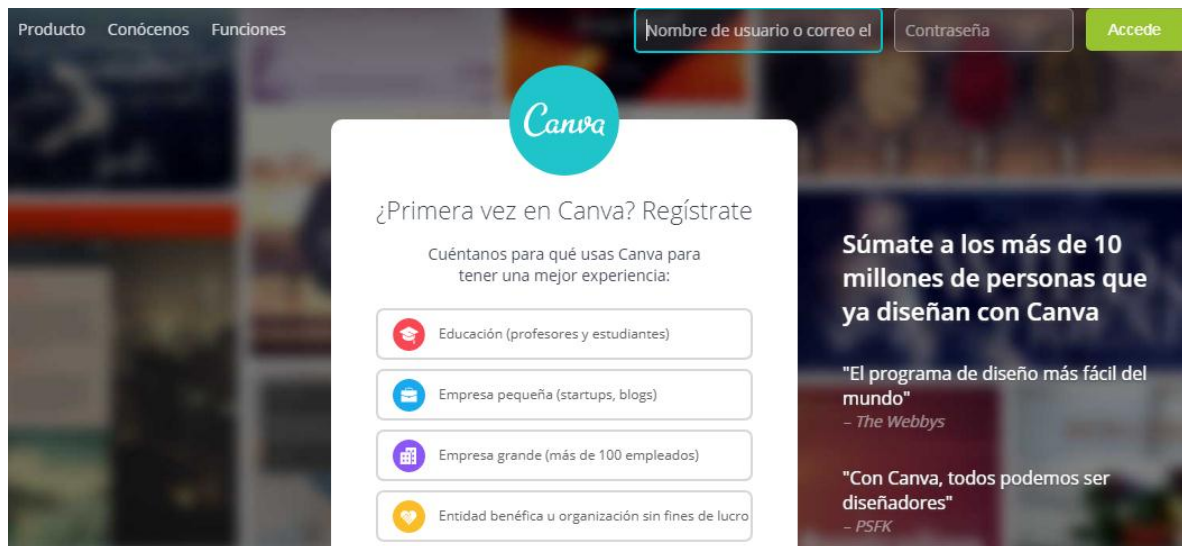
Producto Conócenos Funciones

Nombre de usuario o correo el

Contraseña

Accede

Canva

¿Primera vez en Canva? Regístrate

Cuéntanos para qué usas Canva para tener una mejor experiencia:

Educación (profesores y estudiantes)

Empresa pequeña (startups, blogs)

Empresa grande (más de 100 empleados)

Entidad benéfica u organización sin fines de lucro

Súmate a los más de 10 millones de personas que ya diseñan con Canva

"El programa de diseño más fácil del mundo"
– The Webbys

"Con Canva, todos podemos ser diseñadores"
– PSFK